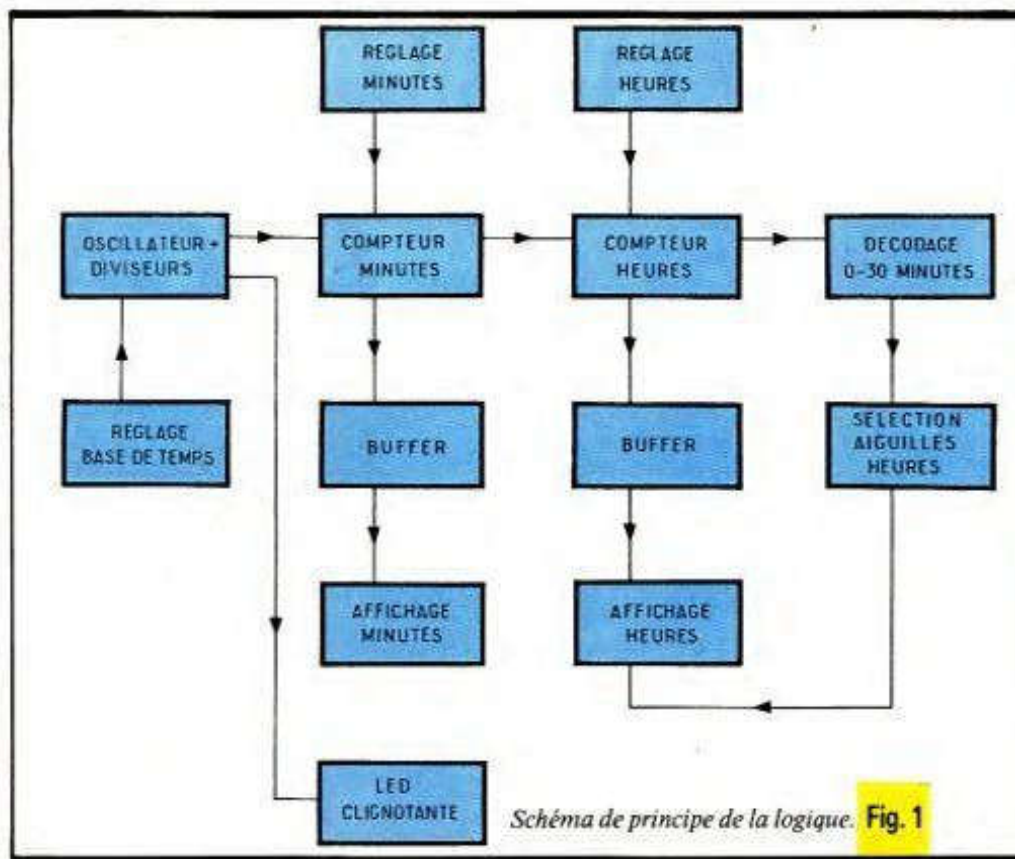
REGLAGE MINUTES

REGLAGE HEURES

OSCILLATEUR + DIVISEURS

COMPTEUR MINUTES

COMPTEUR HEURES

DECODAGE 0-30 MINUTES

REGLAGE BASE DE TEMPS

BUFFER

BUFFER

SELECTION AIGUILLES HEURES

AFFICHAGE MINUTES

AFFICHAGE HEURES

LED CLIGNOTANTE

Schéma de principe de la logique. Fig. 1